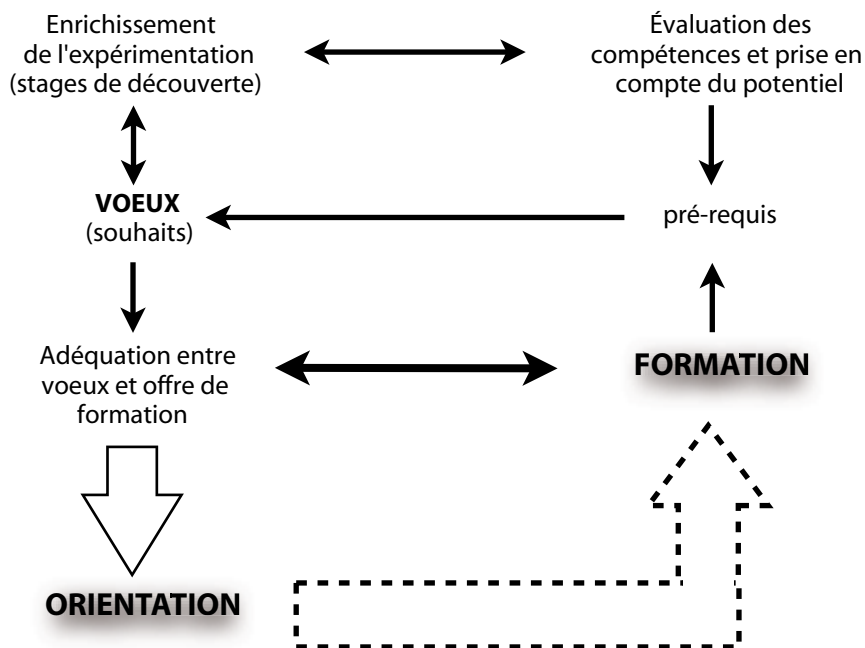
Enrichissement de l'expérimentation (stages de découverte)

Évaluation des compétences et prise en compte du potentiel

VOEUX (souhaits)

pré-requis

Adéquation entre voeux et offre de formation

FORMATION

ORIENTATION